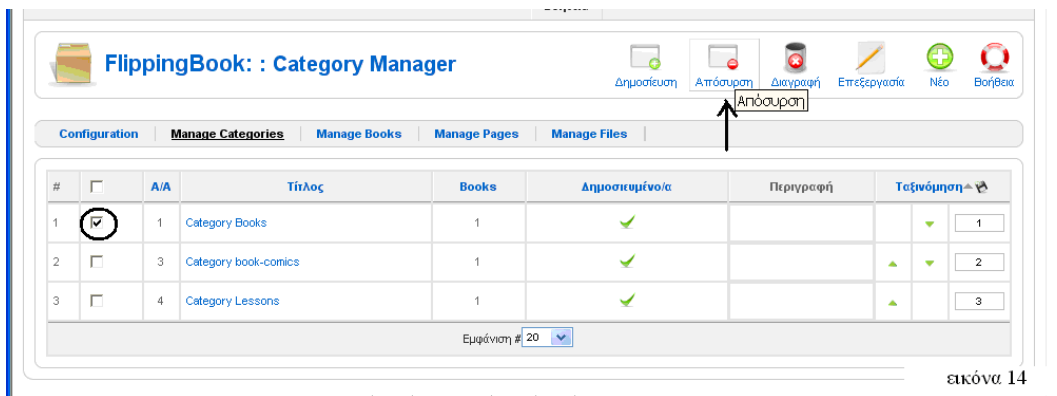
FlippingBook: : Category Manager

Δημοσίευση Απόσυρση Διαγραφή Επεξεργασία Νέο Βοήθεια

Απόσυρση

Configuration | Manage Categories | Manage Books | Manage Pages | Manage Files

| # | | Α/Α | Τίτλος | Books | Δημοσιευμένο/α | Περιγραφή | Ταξινόμηση |
|---|---|---|---|---|---|---|---|
| 1 | | 1 | Category Books | 1 | | | 1 |
| 2 | | 3 | Category book-comics | 1 | | | 2 |
| 3 | | 4 | Category Lessons | 1 | | | 3 |

Εμφάνιση # 20

εικόνα 14